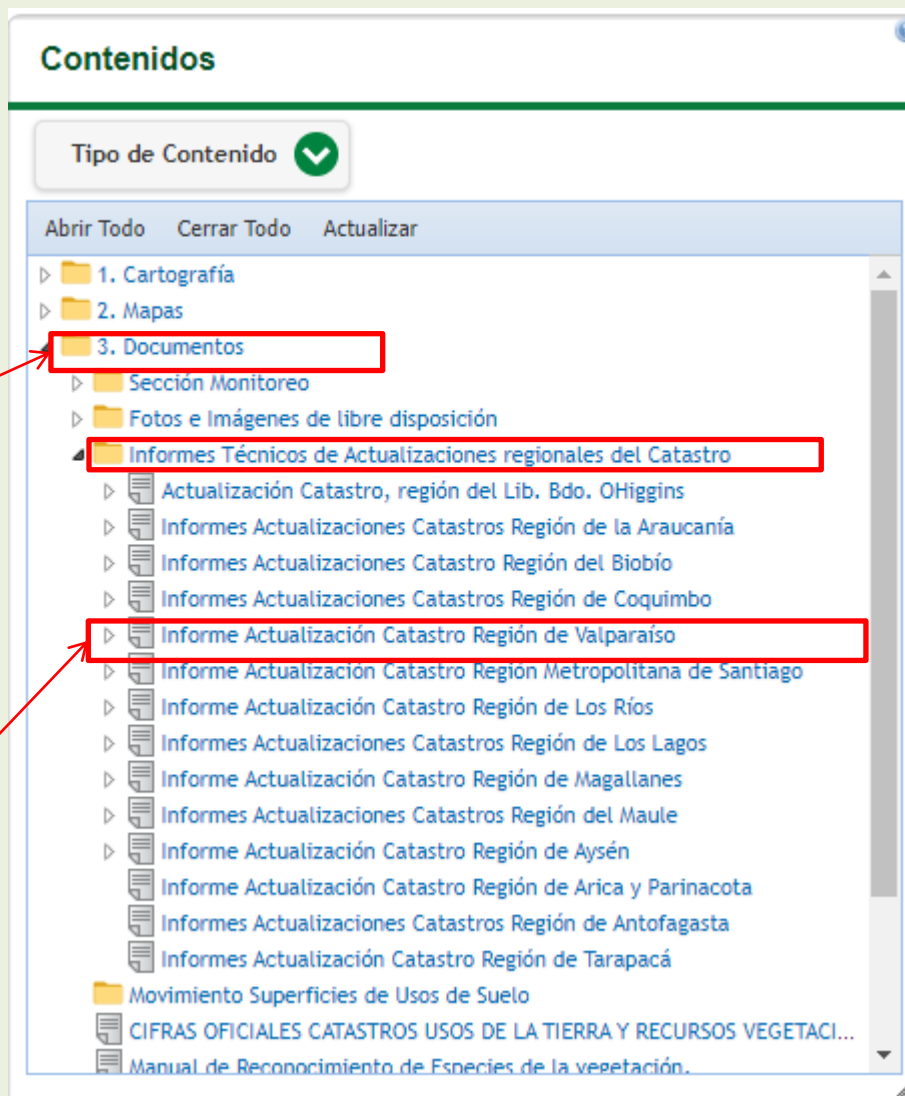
Contenidos

Tipo de Contenido

Abrir Todo Cerrar Todo Actualizar

1. Cartografía
2. Mapas
3. Documentos
Sección Monitoreo
Fotos e Imágenes de libre disposición
Informes Técnicos de Actualizaciones regionales del Catastro
Actualización Catastro, región del Lib. Bdo. OHiggins
Informes Actualizaciones Catastros Región de la Araucanía
Informes Actualizaciones Catastro Región del Biobío
Informes Actualizaciones Catastros Región de Coquimbo
Informe Actualización Catastro Región de Valparaíso
Informe Actualización Catastro Región Metropolitana de Santiago
Informe Actualización Catastro Región de Los Ríos
Informes Actualizaciones Catastros Región de Los Lagos
Informe Actualización Catastro Región de Magallanes
Informes Actualizaciones Catastros Región del Maule
Informe Actualización Catastro Región de Aysén
Informe Actualización Catastro Región de Arica y Parinacota
Informes Actualizaciones Catastros Región de Antofagasta
Informe Actualización Catastro Región de Tarapacá
Movimiento Superficies de Usos de Suelo
CIFRAS OFICIALES CATASTROS USOS DE LA TIERRA Y RECURSOS VEGETACI...
Manual de Reconocimiento de Especies de la vegetación.